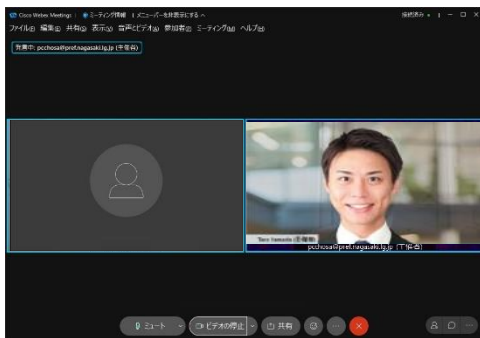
Cisco Webex Meetings | ミーティング情報 | メニューバーを非表示にする ^

接続済み

ファイル(F) 編集(E) 共有(H) 表示(V) 音声とビデオ(A) 参加者(P) ミーティング(M) ヘルプ(H)

発言中: pcchosa@pref.nagasaki.lg.jp (主催者)

Taro Yamada (主催者)

pcchosa@pref.nagasaki.lg.jp (主催者)

ミュート

ビデオの停止

共有